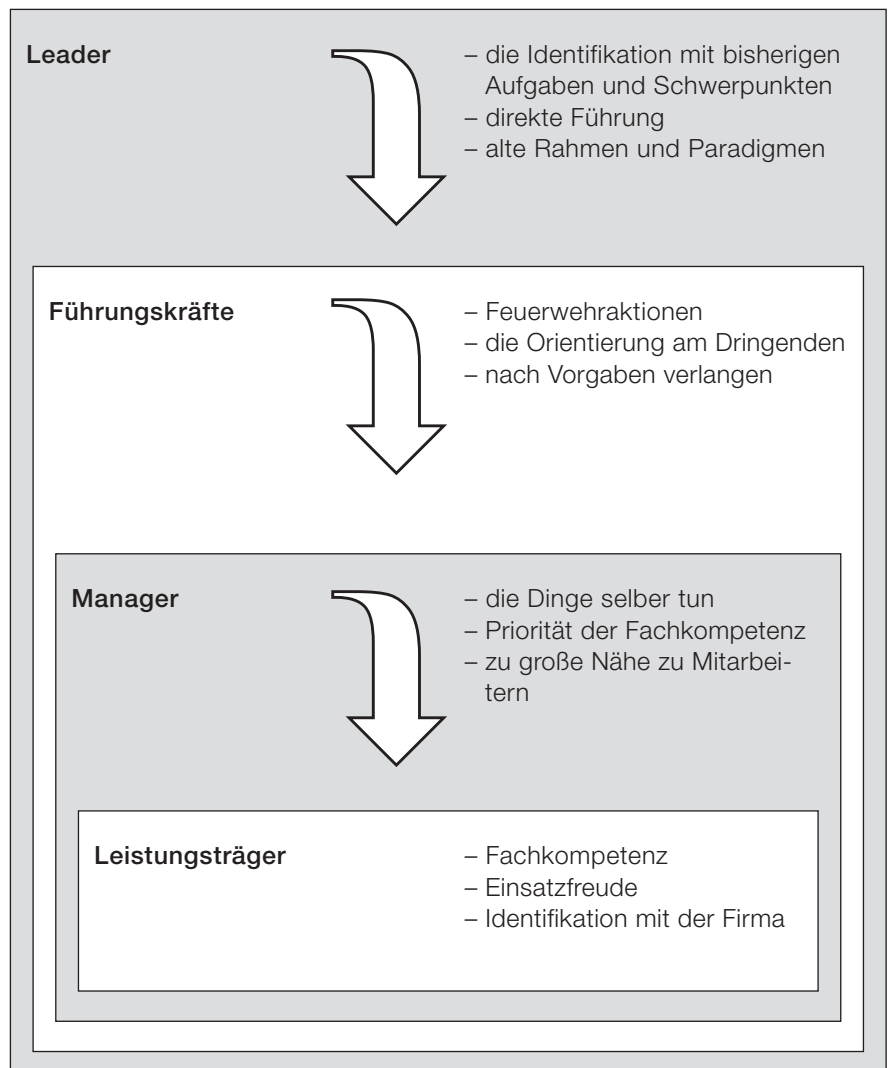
Leader

– die Identifikation mit bisherigen Aufgaben und Schwerpunkten
– direkte Führung
– alte Rahmen und Paradigmen

Führungskräfte

– Feuerwehraktionen
– die Orientierung am Dringenden
– nach Vorgaben verlangen

Manager

– die Dinge selber tun
– Priorität der Fachkompetenz
– zu große Nähe zu Mitarbeitern

Leistungsträger

– Fachkompetenz
– Einsatzfreude
– Identifikation mit der Firma